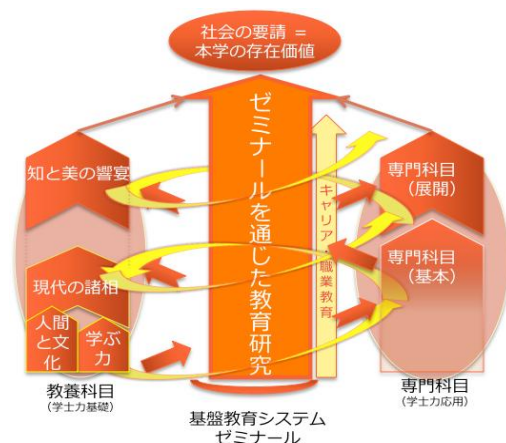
社会の要請 =
本学の存在価値

ゼミナールを通じた教育研究

キャリア・職業教育

知と美の響宴

現代の諸相

人間と文化

学ぶ力

教養科目
(学士力基礎)

専門科目
(展開)

専門科目
(基本)

専門科目
(学士力応用)

基盤教育システム
ゼミナール